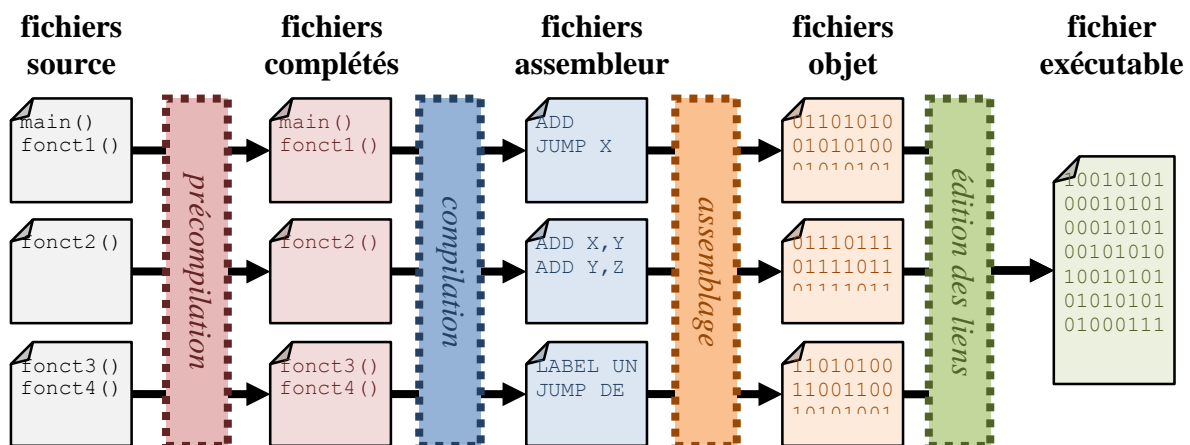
fichiers source

main()
fonct1()

fonct2()

fonct3()
fonct4()

précompilation

fichiers complétés

main()
fonct1()

fonct2()

fonct3()
fonct4()

compilation

fichiers assembleur

ADD
JUMP X

ADD X,Y
ADD Y,Z

LABEL UN
JUMP DE

assemblage

fichiers objet

01101010
01010100
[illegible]

01110111
01111011
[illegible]

11010100
11001100
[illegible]

édition des liens

fichier exécutable

10010101
00010101
00010101
00101010
10010101
01010101
01000111